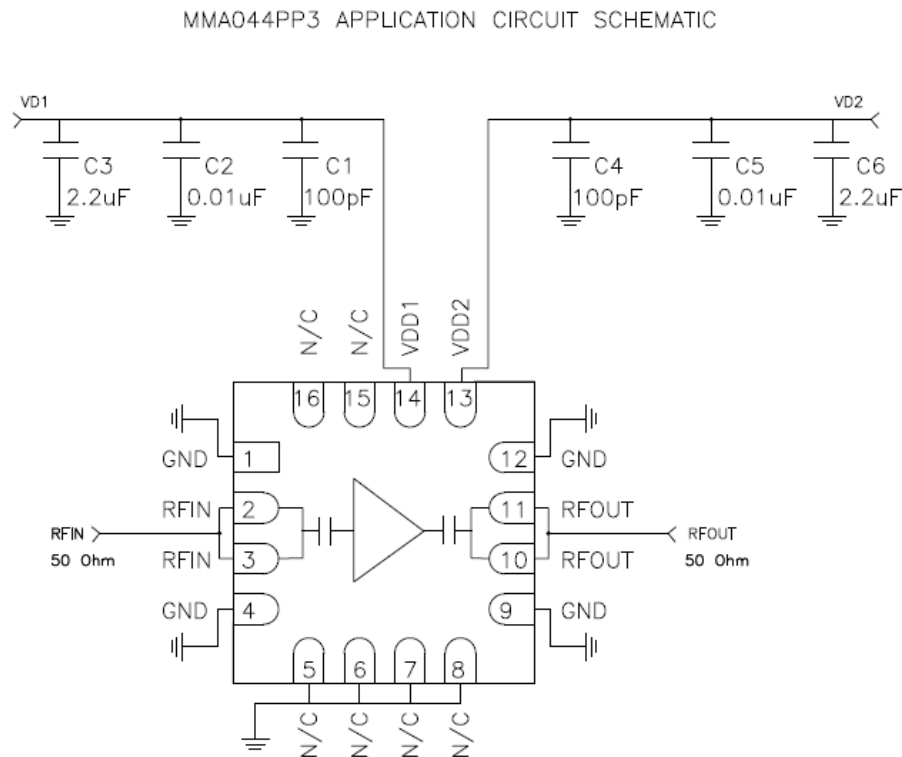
MMA044PP3 APPLICATION CIRCUIT SCHEMATIC

VD1

C3
2.2uF

C2
0.01uF

C1
100pF

VD2

C4
100pF

C5
0.01uF

C6
2.2uF

N/C
N/C
VDD1
VDD2

16
15
14
13

GND
1

12
GND

RFIN
2

11
RFOUT

RFIN
50 Ohm

RFIN
3

10
RFOUT

RFOUT
50 Ohm

GND
4

9
GND

5
6
7
8

N/C
N/C
N/C
N/C